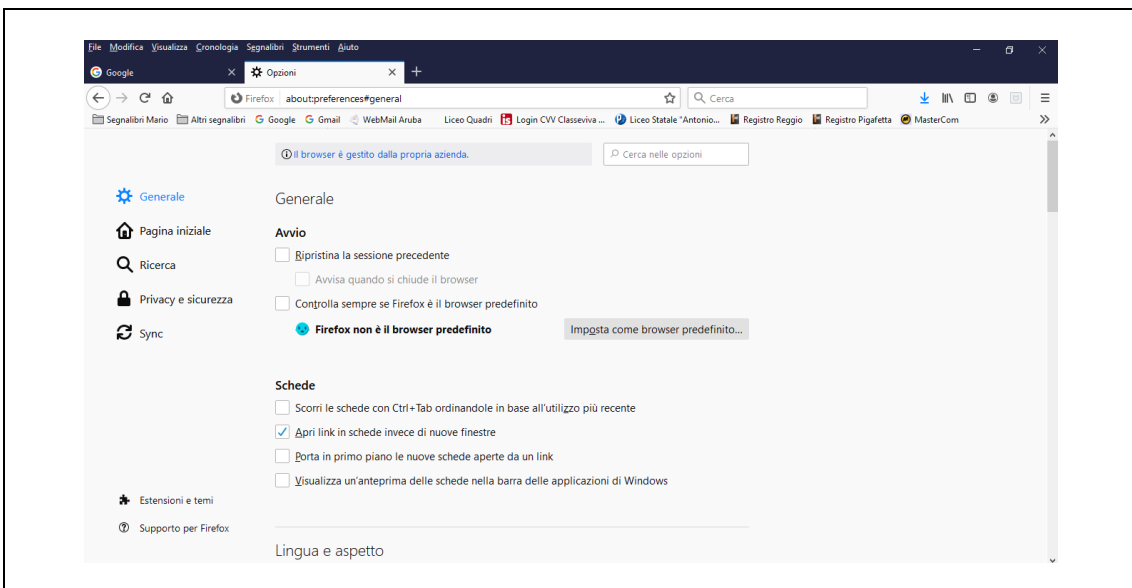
File Modifica Visualizza Cronologia Segnalibri Strumenti Aiuto

Google ×
Opzioni ×
+

Firefox about:preferences#general
Cerca

Segnalibri Mario
Altri segnalibri
Google
Gmail
WebMail Aruba
Liceo Quadri
Login CVV Classeviva ...
Liceo Statale "Antonio...
Registro Reggio
Registro Pigafetta
MasterCom

Il browser è gestito dalla propria azienda.
Cerca nelle opzioni

Generale
Pagina iniziale
Ricerca
Privacy e sicurezza
Sync

Generale

Avvio

Ripristina la sessione precedente
Avvisa quando si chiude il browser
Controlla sempre se Firefox è il browser predefinito
Firefox non è il browser predefinito
Imposta come browser predefinito...

Schede

Scorri le schede con Ctrl+Tab ordinandole in base all'utilizzo più recente
Apri link in schede invece di nuove finestre
Porta in primo piano le nuove schede aperte da un link
Visualizza un'anteprima delle schede nella barra delle applicazioni di Windows

Estensioni e temi
Supporto per Firefox

Lingua e aspetto